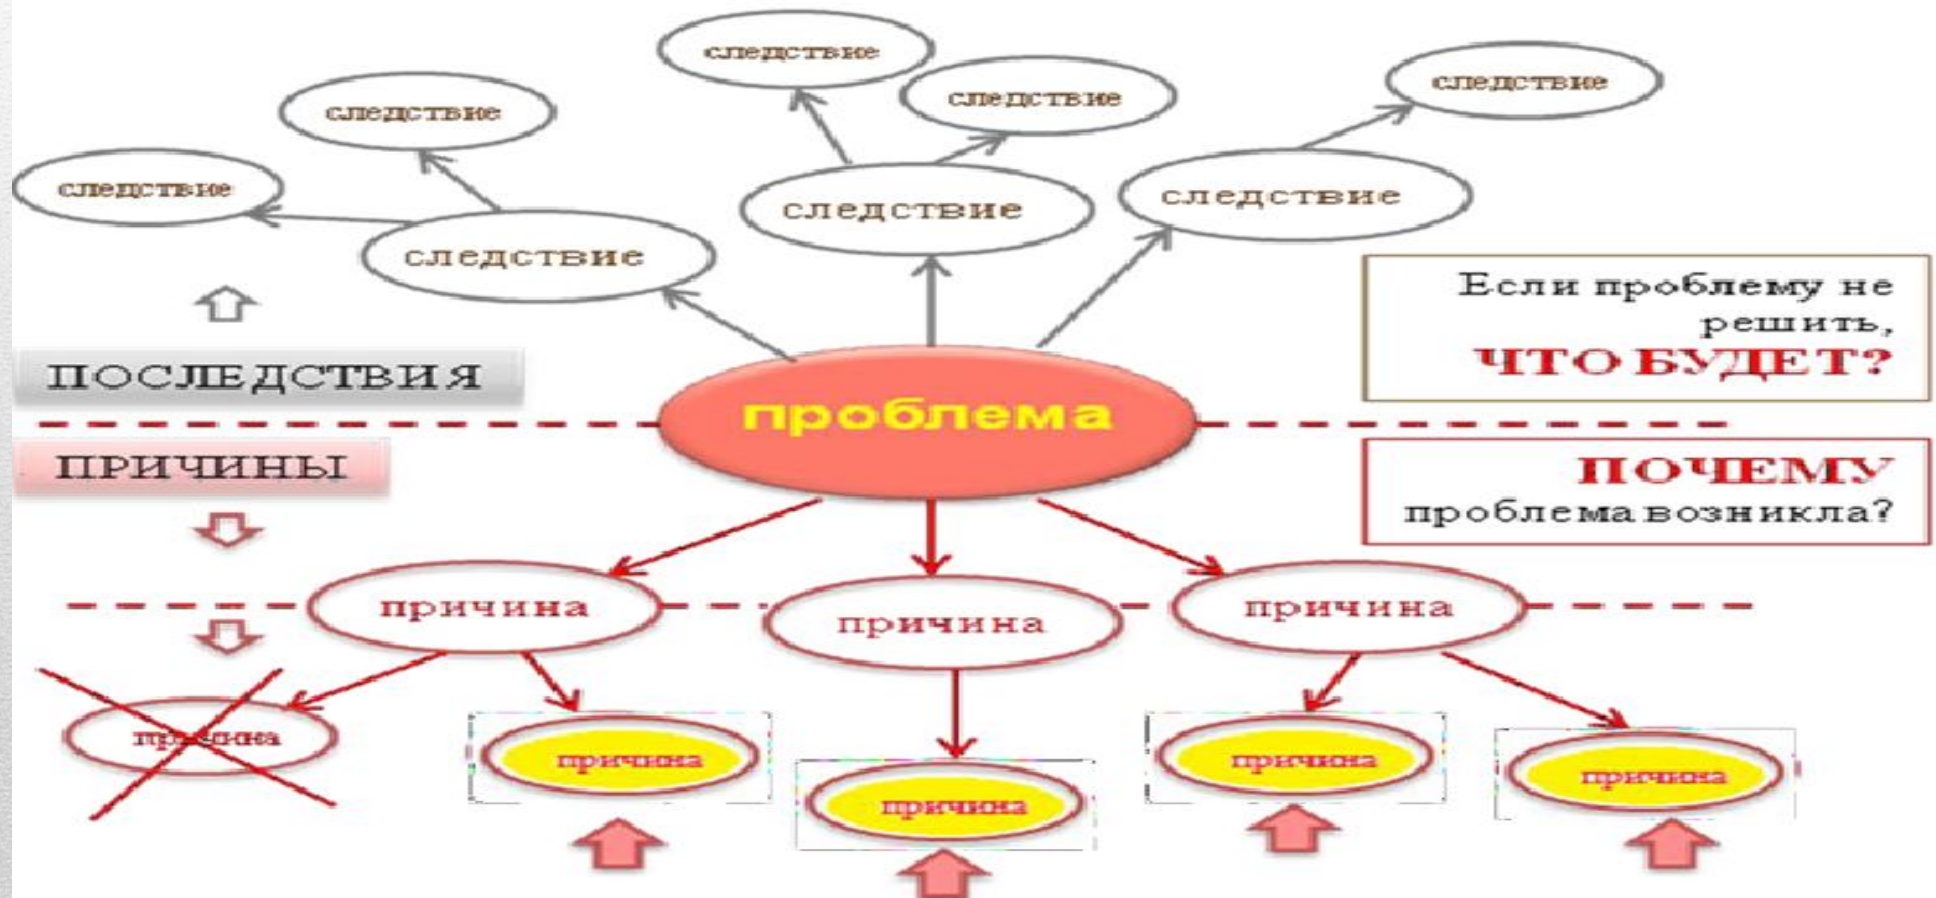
следствие

следствие

следствие

следствие

следствие

следствие

следствие

следствие

ПОСЛЕДСТВИЯ

Если проблему не решить, ЧТО БУДЕТ?

проблема

ПРИЧИНЫ

ПОЧЕМУ проблема возникла?

причина

причина

причина

причина

причина

причина

причина

причина